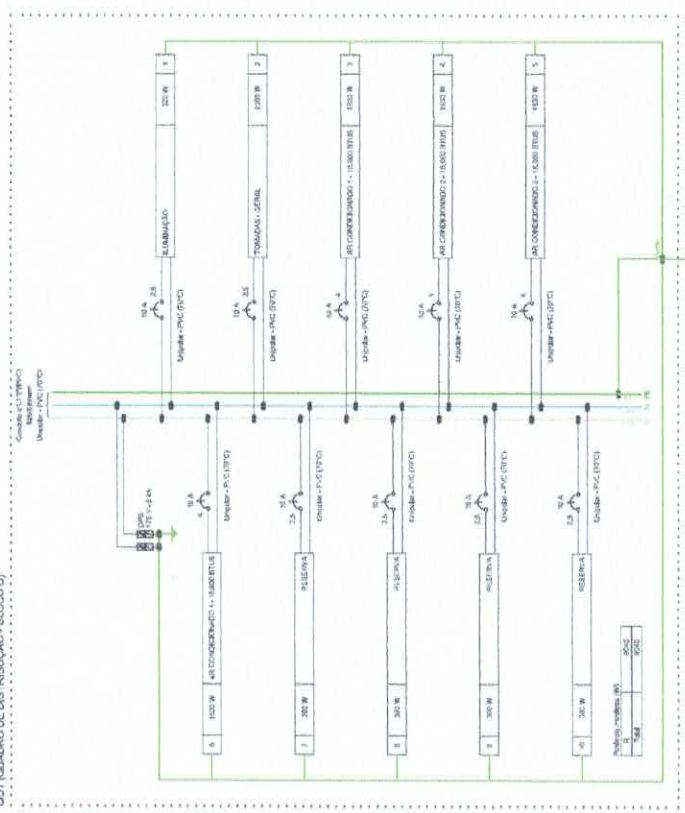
QD1 (QUADRO DE DISTRIBUIÇÃO - BLOCO 5)

Condutor # 1 (10P)°C
Unipolar - PVC (70°C)

1
320 W
ILUMINAÇÃO
10 A
2,5
Unipolar - PVC (70°C)

2
2000 W
TOMADAS - GERAL
10 A
2,5
Unipolar - PVC (70°C)

3
1520 W
AR CONDICIONADO 1 - 15.000 BTU/S
10 A
4
Unipolar - PVC (70°C)

4
1520 W
AR CONDICIONADO 2 - 15.000 BTU/S
10 A
4
Unipolar - PVC (70°C)

5
1520 W
AR CONDICIONADO 3 - 15.000 BTU/S
10 A
4
Unipolar - PVC (70°C)

DPS
175 V - 8 kA

6
1520 W
AR CONDICIONADO 4 - 15.000 BTU/S
10 A
4
Unipolar - PVC (70°C)

7
300 W
RESERVA
10 A
2,5
Unipolar - PVC (70°C)

8
300 W
RESERVA
10 A
2,5
Unipolar - PVC (70°C)

9
300 W
RESERVA
10 A
2,5
Unipolar - PVC (70°C)

10
300 W
RESERVA
10 A
2,5
Unipolar - PVC (70°C)

Potência instalada (W)
R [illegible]
Total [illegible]